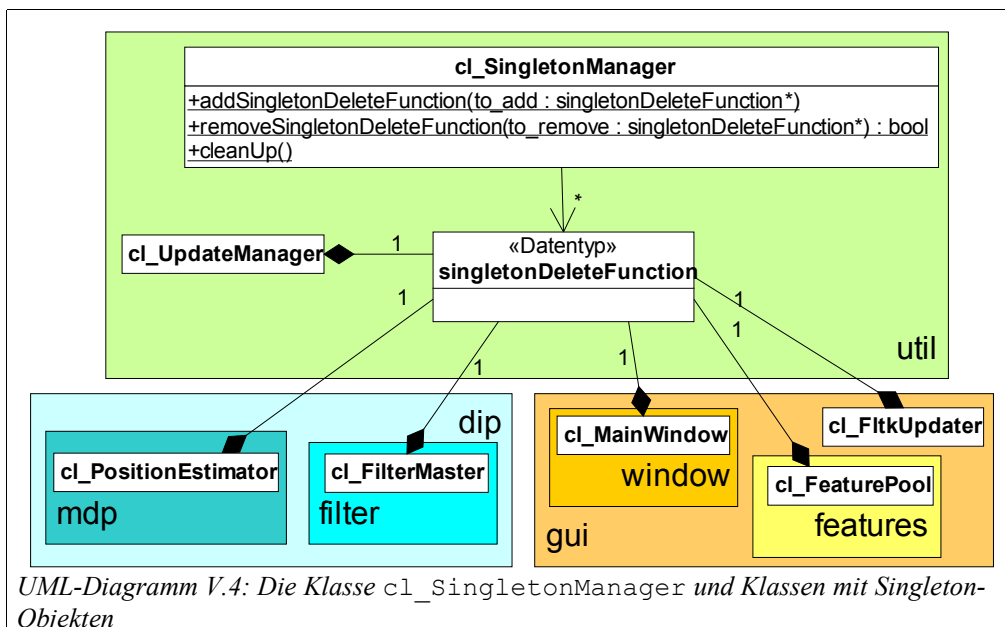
cl_SingletonManager
+addSingletonDeleteFunction(to_add : singletonDeleteFunction*)
+removeSingletonDeleteFunction(to_remove : singletonDeleteFunction*) : bool
+cleanUp()

*

cl_UpdateManager

1

«Datentyp»
singletonDeleteFunction

1

1

1

1

1

util

dip

cl_PositionEstimator

mdp

cl_FilterMaster

filter

cl_MainWindow

window

cl_FltkUpdater

cl_FeaturePool

features

gui

UML-Diagramm V.4: Die Klasse cl_SingletonManager und Klassen mit Singleton-Objekten